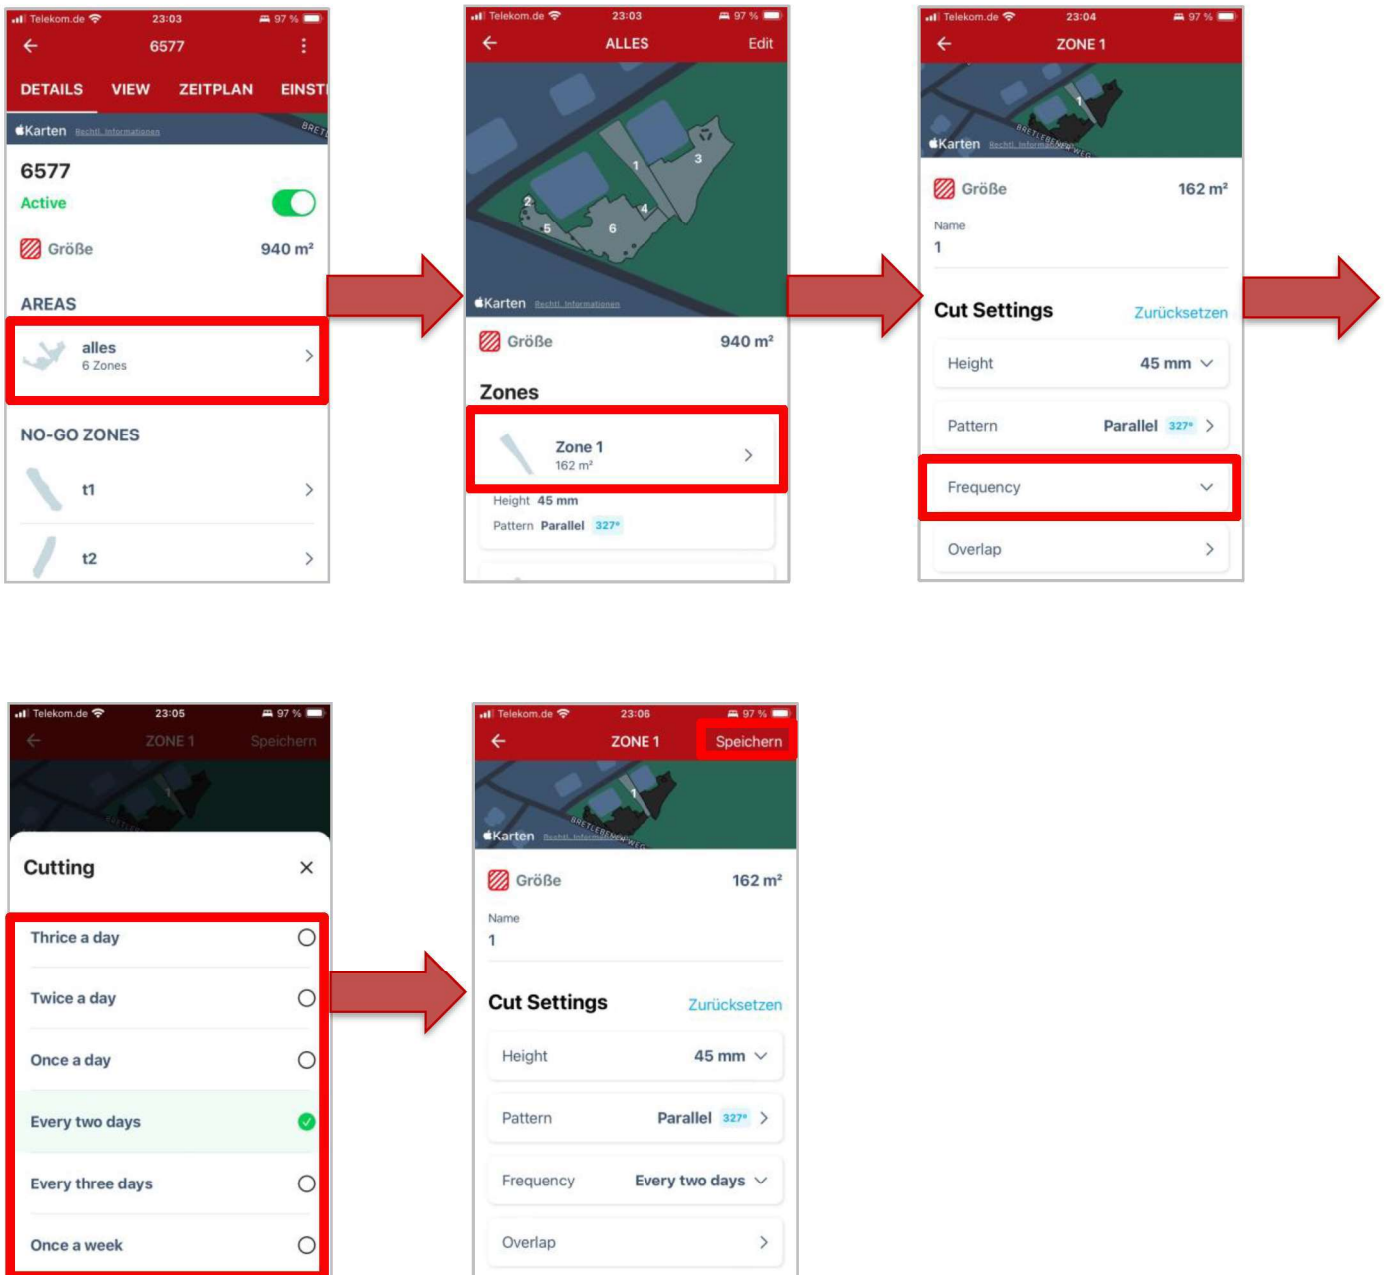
Telekom.de 23:03 97 %
6577
DETAILS VIEW ZEITPLAN EINST
Karten Rechtl. Informationen
6577
Active
Größe 940 m²
AREAS
alles
6 Zones
NO-GO ZONES
t1
t2

Telekom.de 23:03 97 %
ALLES Edit
1 3 2 4 5 6
Karten Rechtl. Informationen
Größe 940 m²
Zones
Zone 1
162 m²
Height 45 mm
Pattern Parallel 327°

Telekom.de 23:04 97 %
ZONE 1
Karten Rechtl. Informationen
Größe 162 m²
Name
1
Cut Settings Zurücksetzen
Height 45 mm
Pattern Parallel 327°
Frequency
Overlap

Telekom.de 23:05 97 %
ZONE 1 Speichern
Cutting
Thrice a day
Twice a day
Once a day
Every two days
Every three days
Once a week

Telekom.de 23:06 97 %
ZONE 1 Speichern
Karten Rechtl. Informationen
Größe 162 m²
Name
1
Cut Settings Zurücksetzen
Height 45 mm
Pattern Parallel 327°
Frequency Every two days
Overlap